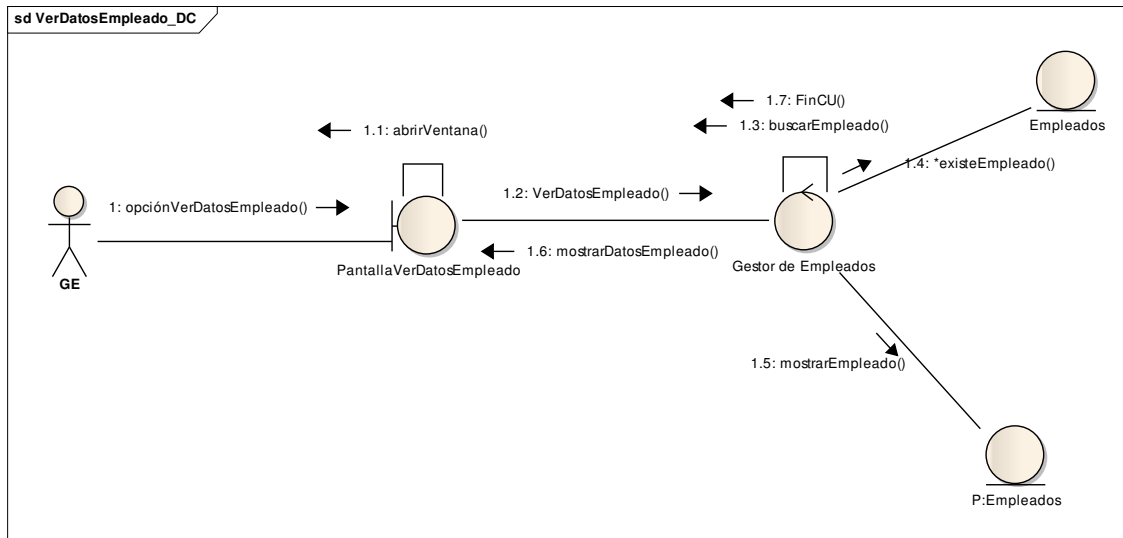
sd VerDatosEmpleado_DC

1.1: abrirVentana()

1.7: FinCU()

1.3: buscarEmpleado()

Empleados

1.4: *existeEmpleado()

1: opciónVerDatosEmpleado()

1.2: VerDatosEmpleado()

1.6: mostrarDatosEmpleado()

GE

PantallaVerDatosEmpleado

Gestor de Empleados

1.5: mostrarEmpleado()

P:Empleados